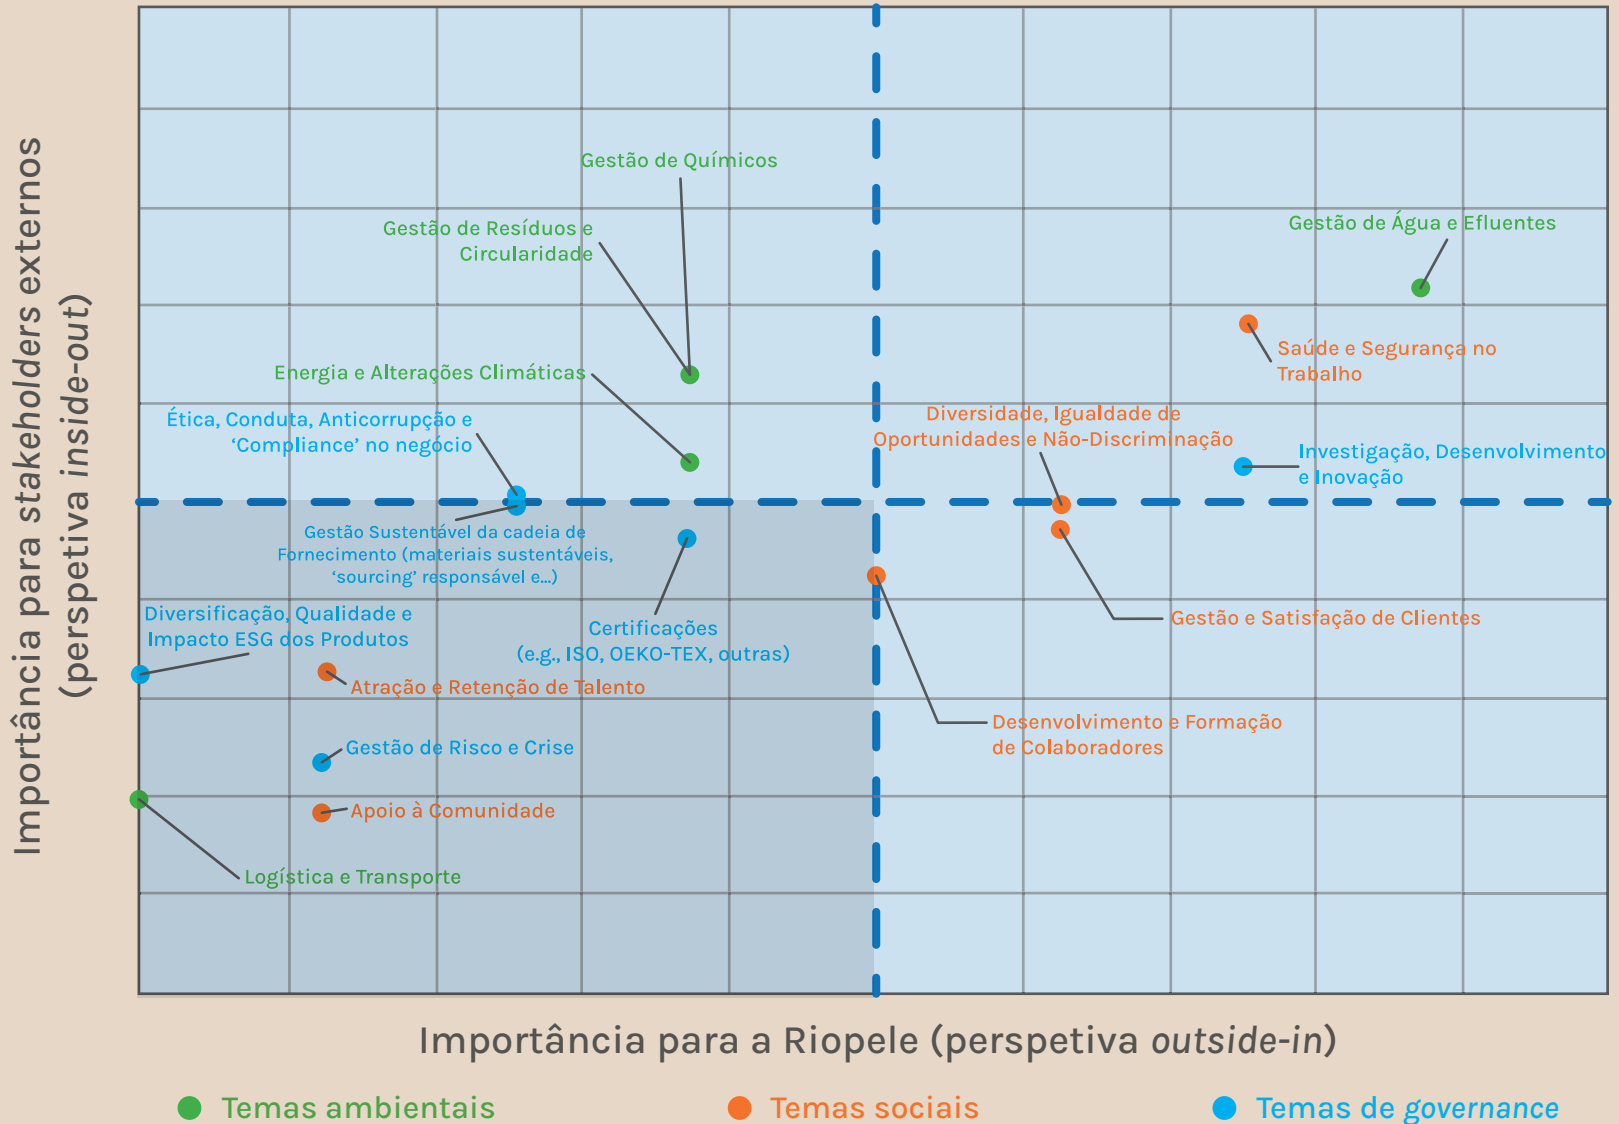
Importância para *stakeholders* externos (perspetiva *inside-out*)

Gestão de Químicos

Gestão de Resíduos e Circularidade

Gestão de Água e Efluentes

Saúde e Segurança no Trabalho

Energia e Alterações Climáticas

Ética, Conduta, Anticorrupção e 'Compliance' no negócio

Diversidade, Igualdade de Oportunidades e Não-Discriminação

Investigação, Desenvolvimento e Inovação

Gestão Sustentável da cadeia de Fornecimento (materiais sustentáveis, 'sourcing' responsável e...)

Diversificação, Qualidade e Impacto ESG dos Produtos

Certificações (e.g., ISO, OEKO-TEX, outras)

Gestão e Satisfação de Clientes

Atração e Retenção de Talento

Desenvolvimento e Formação de Colaboradores

Gestão de Risco e Crise

Apoio à Comunidade

Logística e Transporte

Importância para a Riopele (perspetiva *outside-in*)

Temas ambientais

Temas sociais

Temas de *governance*